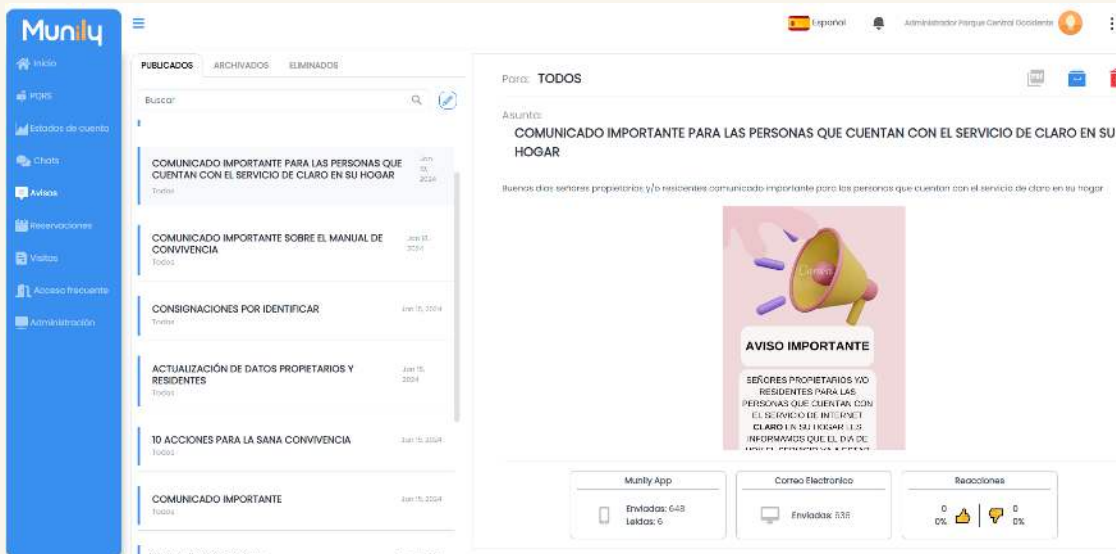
Munily

Inicio
PQRS
Estados de cuenta
Chats
Avisos
Reservaciones
Visitas
Acceso frecuente
Administración

Español
Administrador Parque Central Occidente

PUBLICADOS ARCHIVADOS ELIMINADOS

Buscar

COMUNICADO IMPORTANTE PARA LAS PERSONAS QUE CUENTAN CON EL SERVICIO DE CLARO EN SU HOGAR
Todos
Jan 17, 2024

COMUNICADO IMPORTANTE SOBRE EL MANUAL DE CONVIVENCIA
Todos
Jan 17, 2024

CONSIGNACIONES POR IDENTIFICAR
Todos
Jan 15, 2024

ACTUALIZACIÓN DE DATOS PROPIETARIOS Y RESIDENTES
Todos
Jan 15, 2024

10 ACCIONES PARA LA SANA CONVIVENCIA
Todos
Jan 15, 2024

COMUNICADO IMPORTANTE
Todos
Jan 15, 2024

Para: TODOS

Asunto:
COMUNICADO IMPORTANTE PARA LAS PERSONAS QUE CUENTAN CON EL SERVICIO DE CLARO EN SU HOGAR

Buenos dias señores propietarios y/o residentes comunicado importante para las personas que cuentan con el servicio de claro en su hogar

AVISO IMPORTANTE

SEÑORES PROPIETARIOS Y/O RESIDENTES PARA LAS PERSONAS QUE CUENTAN CON EL SERVICIO DE INTERNET CLARO EN SU HOGAR LES INFORMAMOS QUE EL DIA DE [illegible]

Munily App
Enviadas: 648
Leidas: 6

Correo Electronico
Enviadas: 636

Reacciones
0 0%
0 0%